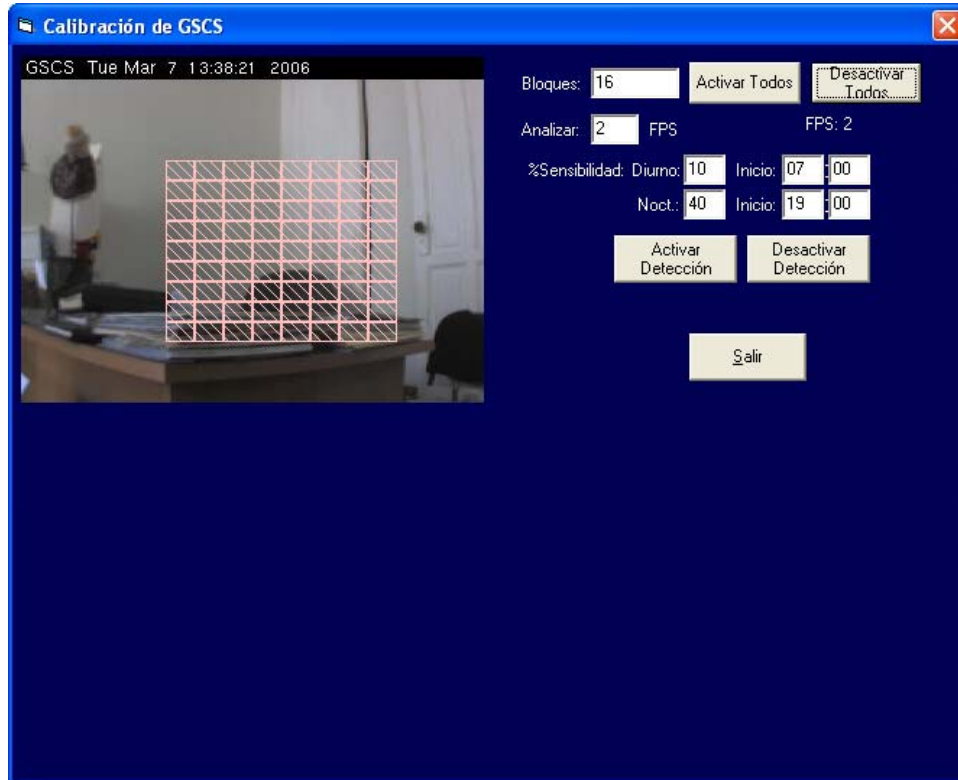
Calibración de GSCS

GSCS Tue Mar 7 13:38:21 2006

Bloques: 16
Activar Todos
Desactivar Todos

Analizar: 2 FPS
FPS: 2

%Sensibilidad: Diurno: 10 Inicio: 07 : 00
Noct.: 40 Inicio: 19 : 00

Activar Detección
Desactivar Detección

Salir